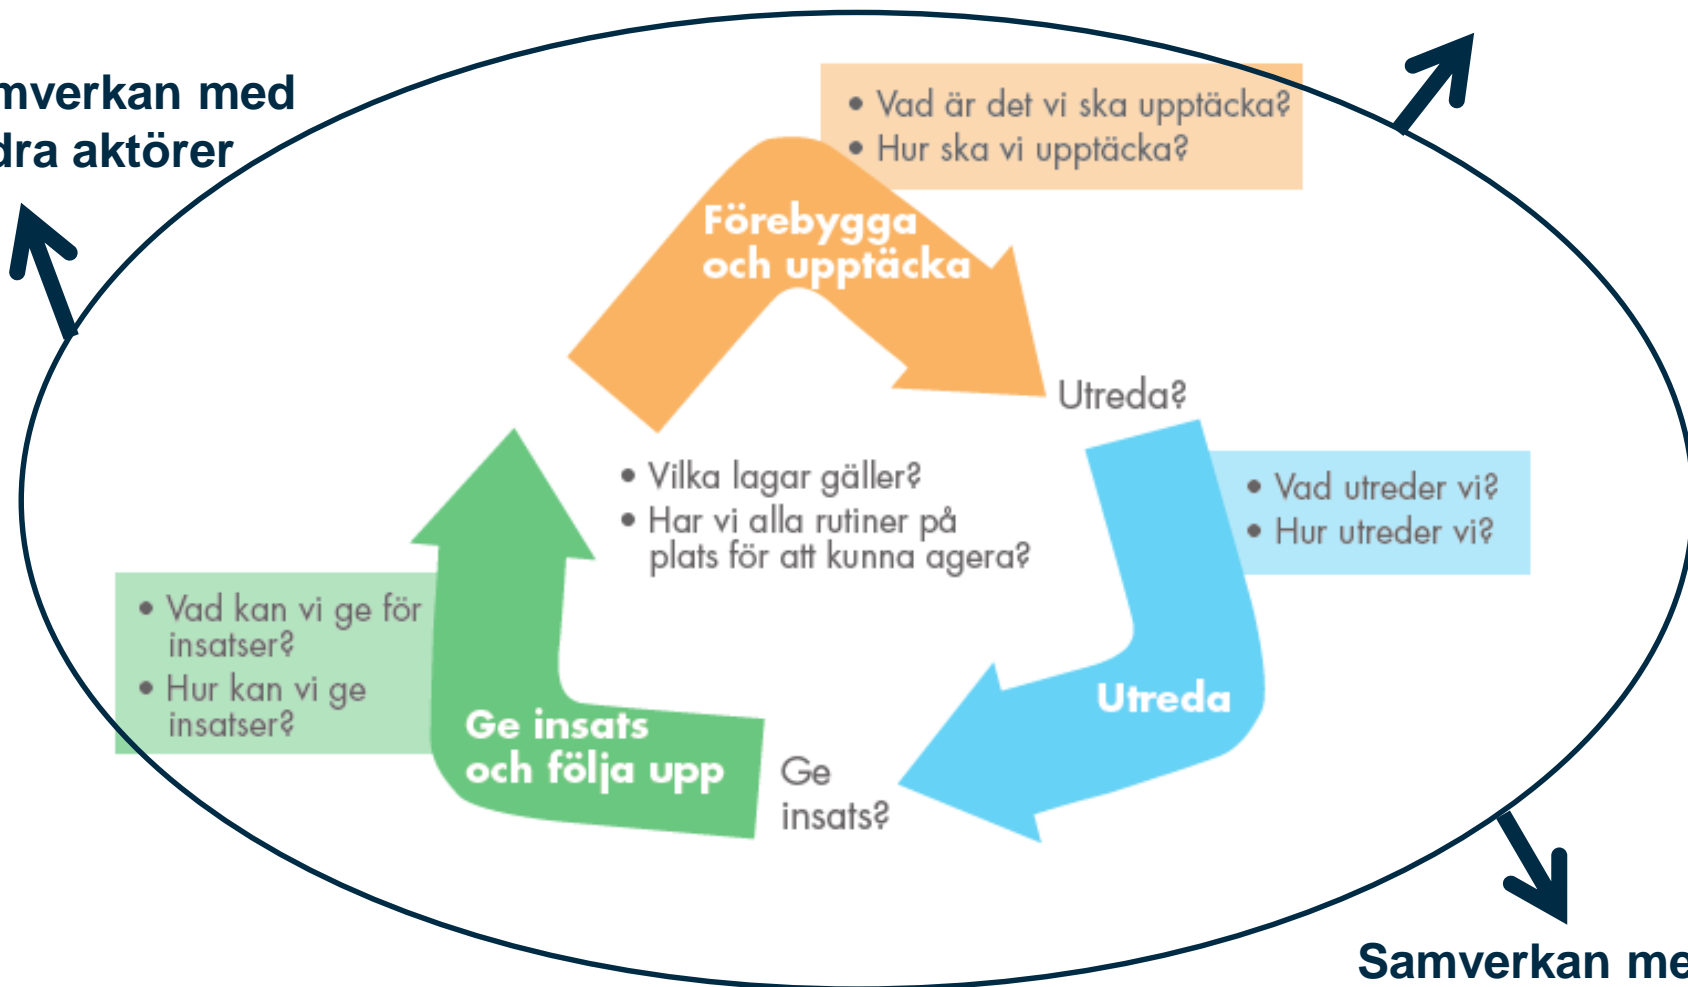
mverkan med
dra aktörer

• Vad är det vi ska upptäcka?
• Hur ska vi upptäcka?

Förebygga och upptäcka

Utreda?

• Vilka lagar gäller?
• Har vi alla rutiner på plats för att kunna agera?

• Vad utreder vi?
• Hur utreder vi?

Utreda

• Vad kan vi ge för insatser?
• Hur kan vi ge insatser?

Ge insats och följa upp

Ge insats?

Samverkan me